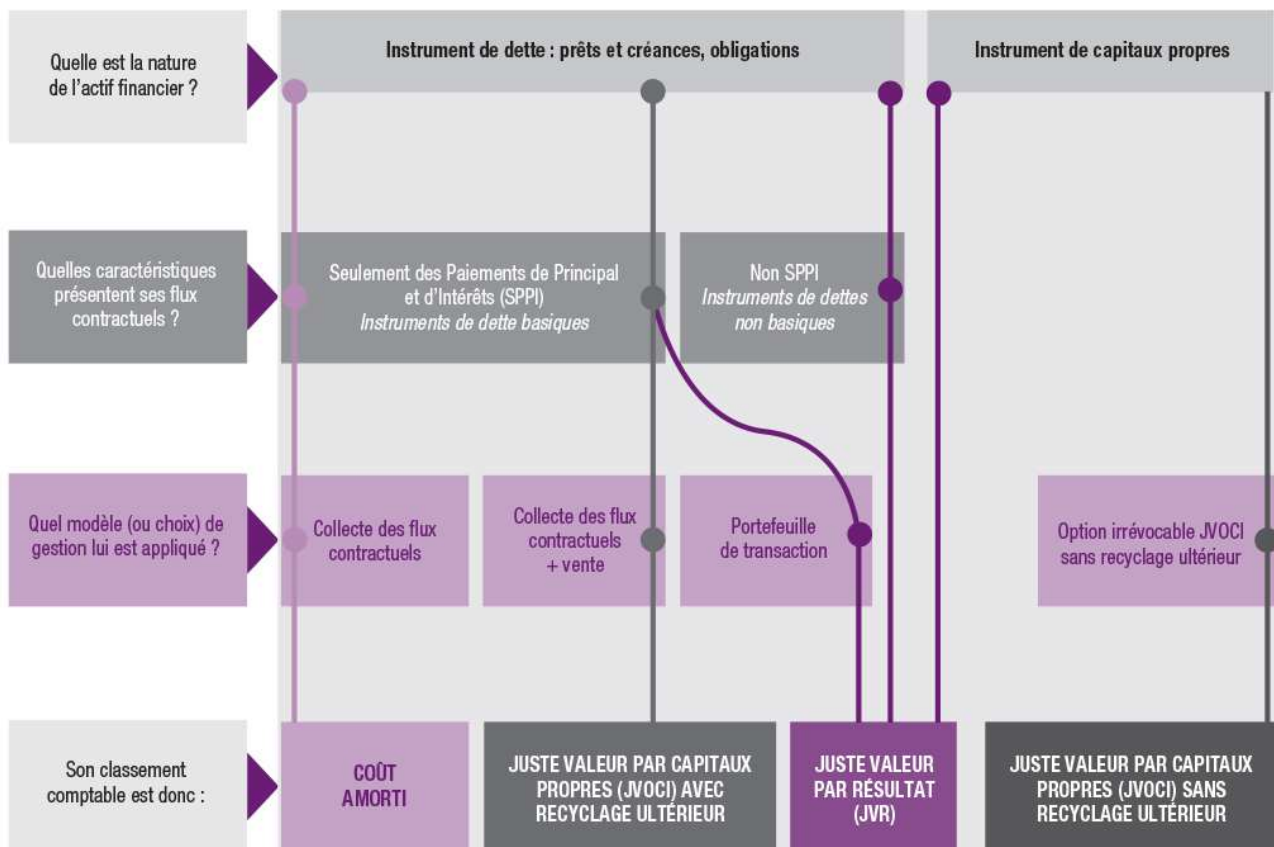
Quelle est la nature de l'actif financier ?

Instrument de dette : prêts et créances, obligations

Instrument de capitaux propres

Quelles caractéristiques présentent ses flux contractuels ?

Seulement des Paiements de Principal et d'Intérêts (SPPI)
Instruments de dette basiques

Non SPPI
Instruments de dettes non basiques

Quel modèle (ou choix) de gestion lui est appliqué ?

Collecte des flux contractuels

Collecte des flux contractuels + vente

Portefeuille de transaction

Option irrévocable JVOCI sans recyclage ultérieur

Son classement comptable est donc :

COÛT AMORTI

JUSTE VALEUR PAR CAPITAUX PROPRES (JVOCI) AVEC RECYCLAGE ULTÉRIEUR

JUSTE VALEUR PAR RÉSULTAT (JVR)

JUSTE VALEUR PAR CAPITAUX PROPRES (JVOCI) SANS RECYCLAGE ULTÉRIEUR